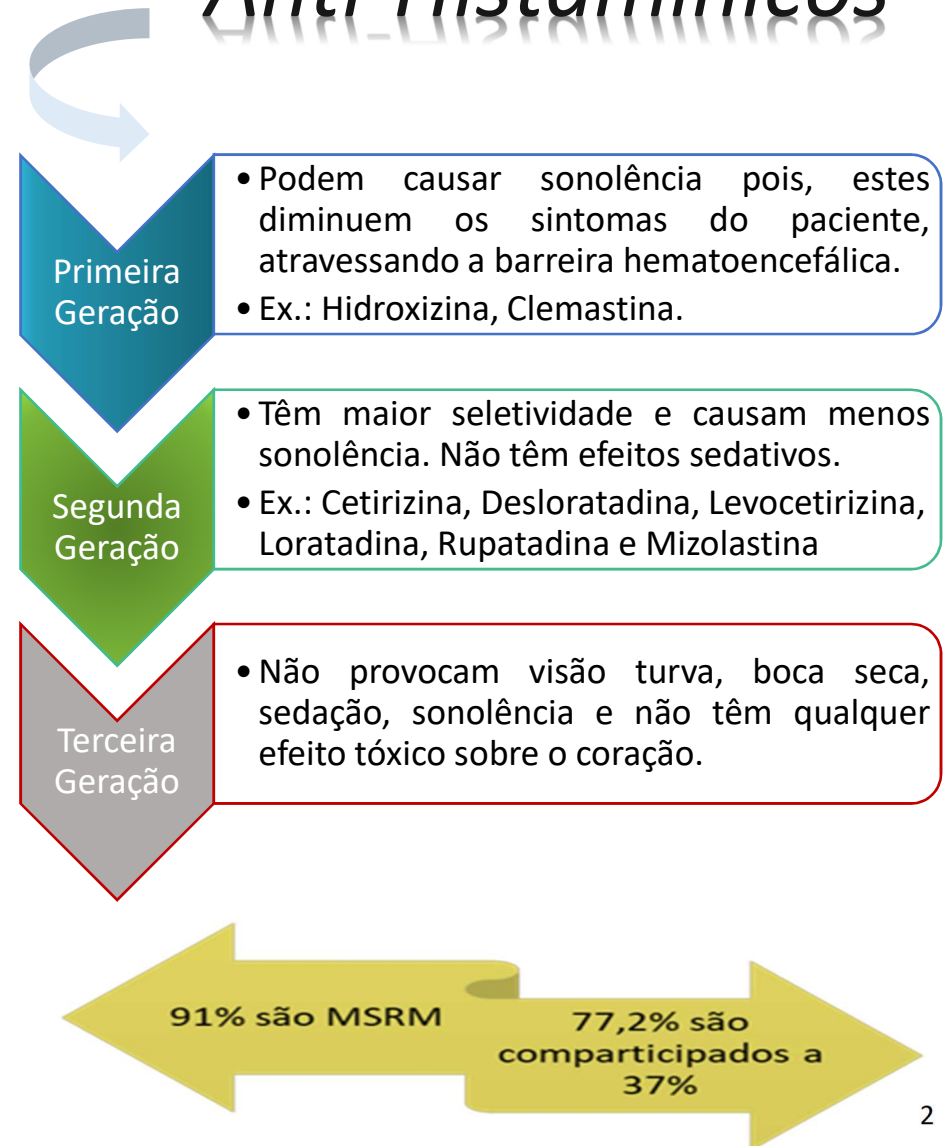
Anti-Histamínicos

Primeira Geração

• Podem causar sonolência pois, estes diminuem os sintomas do paciente, atravessando a barreira hematoencefálica.
• Ex.: Hidroxizina, Clemastina.

Segunda Geração

• Têm maior seletividade e causam menos sonolência. Não têm efeitos sedativos.
• Ex.: Cetirizina, Desloratadina, Levocetirizina, Loratadina, Rupatadina e Mizolastina

Terceira Geração

• Não provocam visão turva, boca seca, sedação, sonolência e não têm qualquer efeito tóxico sobre o coração.

91% são MSRM

77,2% são comparticipados a 37%

2